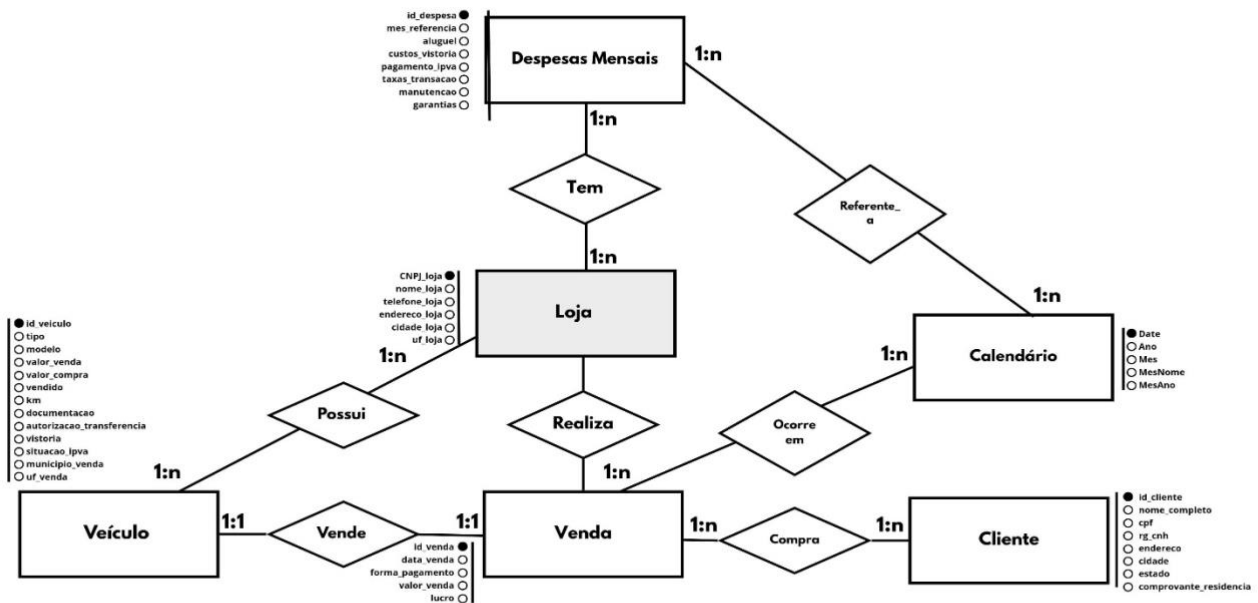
id_despesa
mes_referencia
aluguel
custos_vistoria
pagamento_ipva
taxas_transacao
manutencao
garantias

Despesas Mensais

1:n

1:n

Tem

Referente_
a

1:n

1:n

CNPJ_loja
nome_loja
telefone_loja
endereco_loja
cidade_loja
uf_loja

Loja

id_veiculo
tipo
modelo
valor_venda
valor_compra
vendido
km
documentacao
autorizacao_transferencia
vistoria
situacao_ipva
municipio_venda
uf_venda

1:n

Possui

Realiza

1:n

Calendário

Date
Ano
Mes
MesNome
MesAno

Ocorre
em

1:n

1:n

1:n

Veículo

1:1

Vende

1:1

Venda

1:n

Compra

1:n

Cliente

id_cliente
nome_completo
cpf
rg_cnh
endereco
cidade
estado
comprovante_residencia

id_venda
data_venda
forma_pagamento
valor_venda
lucro